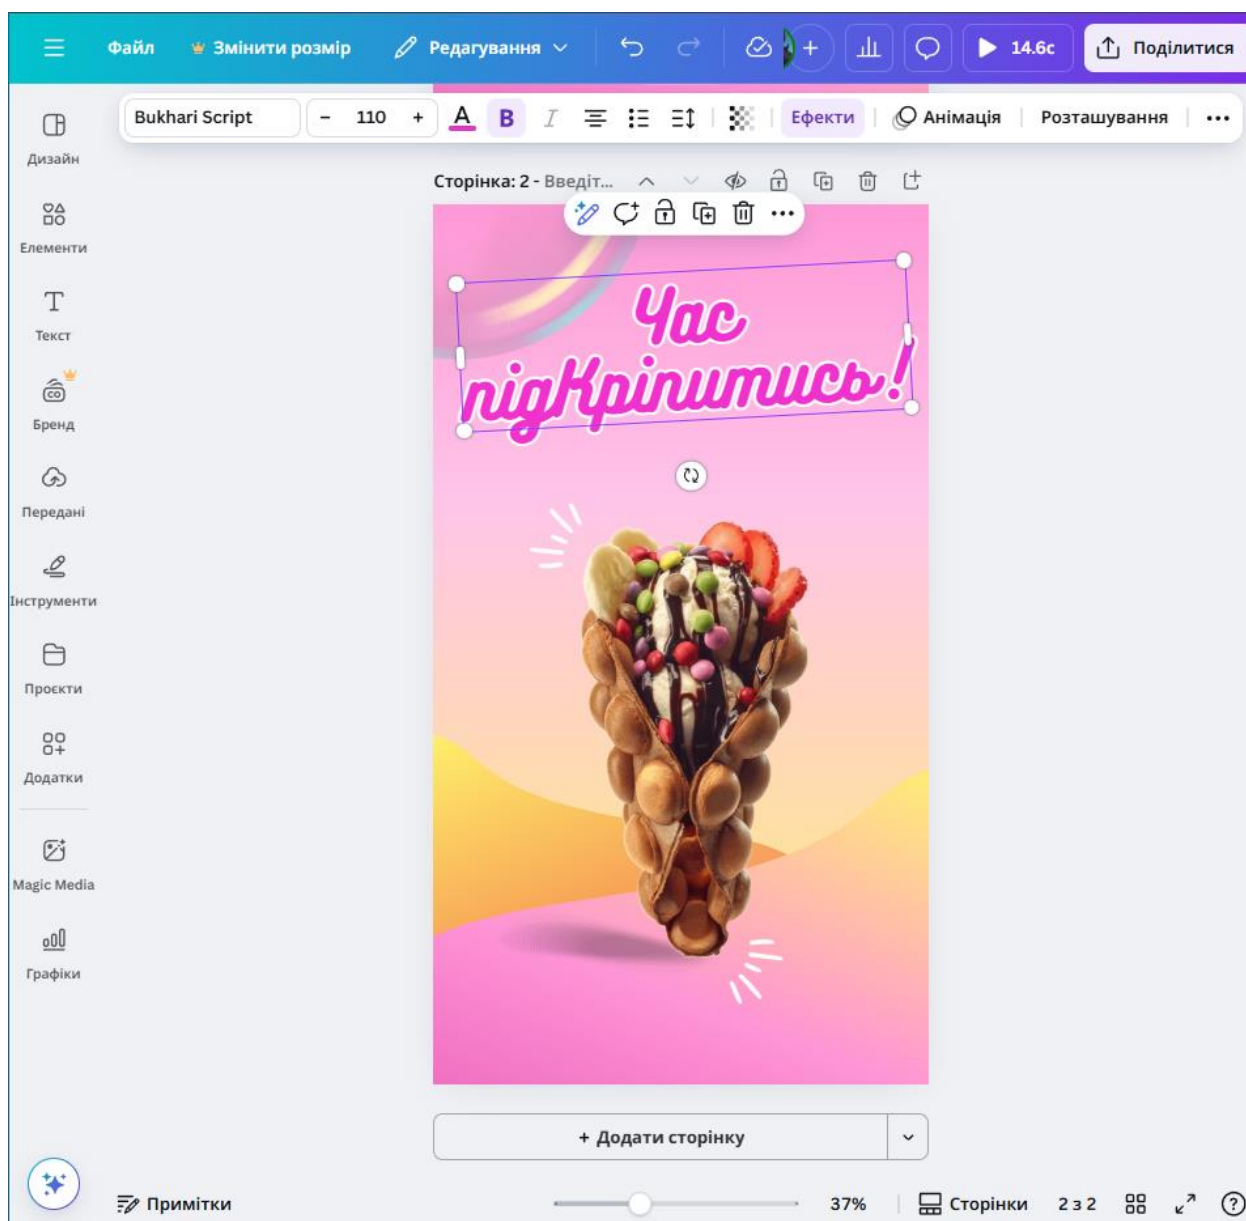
Файл Змінити розмір Редагування 14.6с Поділитися

Bukhari Script – 110 + A B I Ефекти Анімація Розташування •••

Дизайн
Елементи
Текст
Бренд
Передані
Інструменти
Проєкти
Додатки
Magic Media
Графіки

Сторінка: 2 - Введіт...

Час підкріпитись!

+ Додати сторінку

Примітки 37% Сторінки 2 з 2